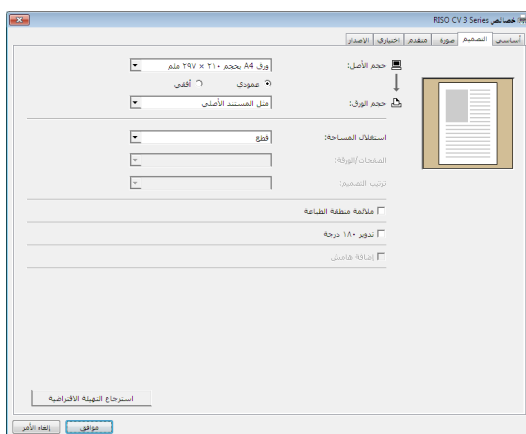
خصائص RISO CV 3 Series

أساسي | التصميم | صورة | متقدم | اختياري | الإصدار

حجم الأصل: ورق A4 بحجم ٢١٠ × ٢٩٧ ملم

عمودي أفقي

حجم الورق: مثل المستند الأصلي

استغلال المساحة: قطع

الصفحات/الورقة:

ترتيب التصميم:

ملائمة منطقة الطباعة

تدوير ١٨٠ درجة

إضافة هامش

استرجاع التهيئة الافتراضية

موافق | إلغاء الأمر